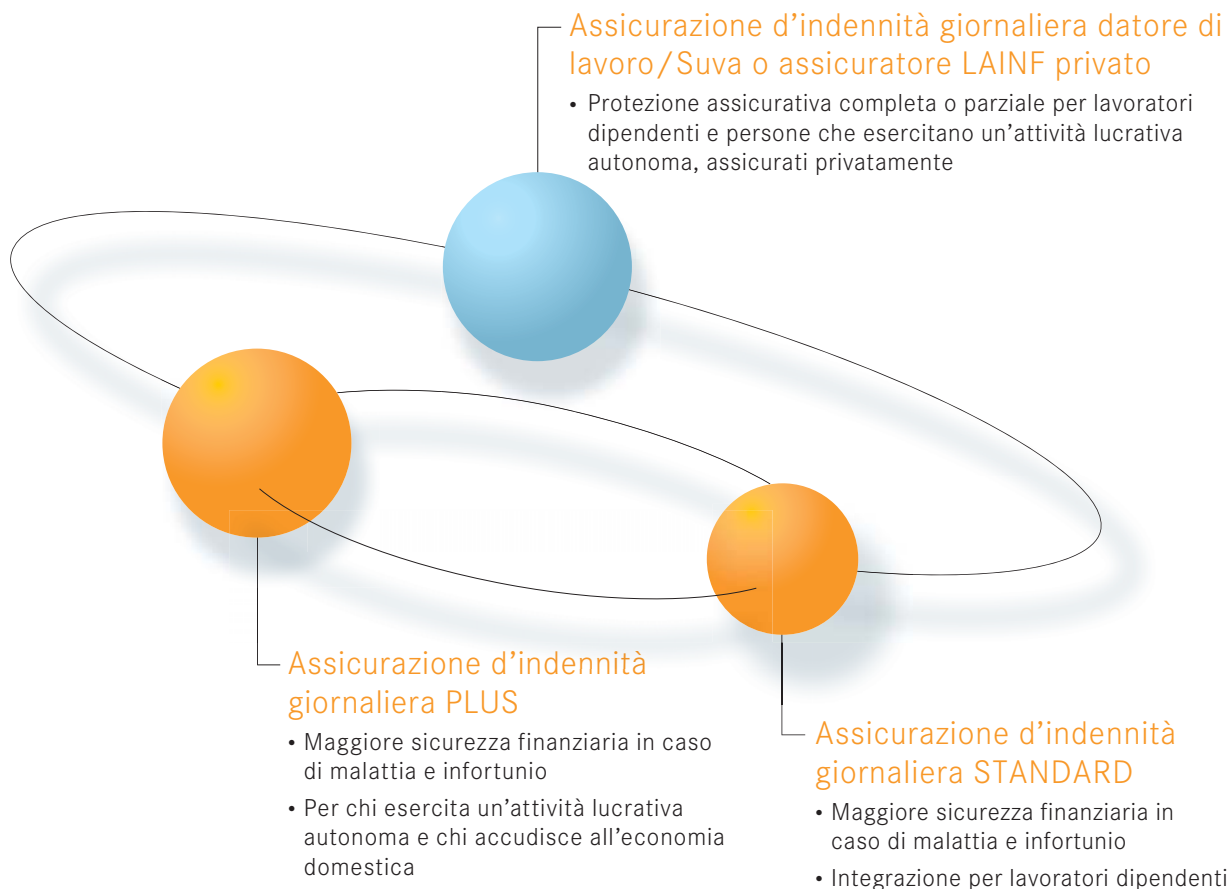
Assicurazione d’indennità giornaliera datore di lavoro/Suva o assicuratore LAINF privato

• Protezione assicurativa completa o parziale per lavoratori dipendenti e persone che esercitano un’attività lucrativa autonoma, assicurati privatamente

Assicurazione d’indennità giornaliera PLUS

• Maggiore sicurezza finanziaria in caso di malattia e infortunio

• Per chi esercita un’attività lucrativa autonoma e chi accudisce all’economia domestica

Assicurazione d’indennità giornaliera STANDARD

• Maggiore sicurezza finanziaria in caso di malattia e infortunio

• Integrazione per lavoratori dipendenti